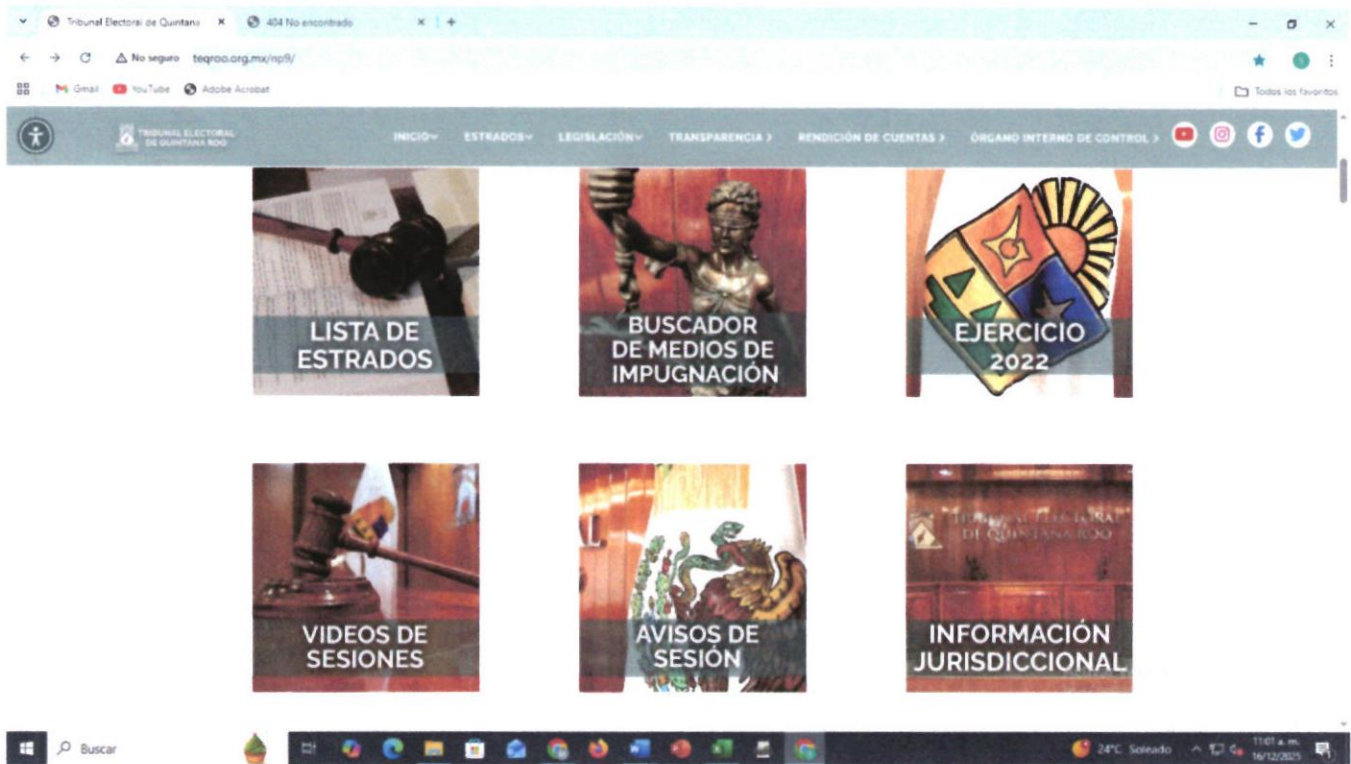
Tribunal Electoral de Quintana ×
404 No encontrado ×
+

No seguro teqroo.org.mx/np9/

Gmail YouTube Adobe Acrobat
Todos los favoritos

TRIBUNAL ELECTORAL DE QUINTANA ROO

INICIO ESTRADOS LEGISLACIÓN TRANSPARENCIA › RENDICIÓN DE CUENTAS › ÓRGANO INTERNO DE CONTROL ›

LISTA DE ESTRADOS

BUSCADOR DE MEDIOS DE IMPUGNACIÓN

EJERCICIO 2022

VIDEOS DE SESIONES

AVISOS DE SESIÓN

TRIBUNAL ELECTORAL DE QUINTANA ROO

INFORMACIÓN JURISDICCIONAL

Buscar

24°C Soleado
11:01 a. m.
16/12/2025